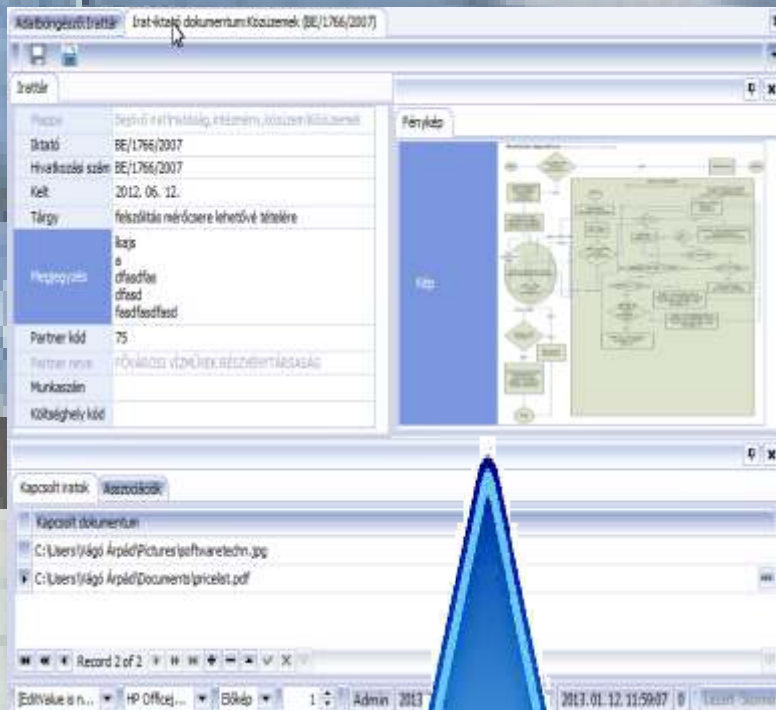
Adatböngésző:Irattár | Irat-iktató dokumentum:Közüzemek (BE/1766/2007)

Irattár

| | |
|---|---|
| Mappa | Beérkező iratok/Hivatalok, intézmények, közüzemi/Közüzemek |
| Iktató | BE/1766/2007 |
| Hivatkozási szám | BE/1766/2007 |
| Kelt | 2012. 06. 12. |
| Tárgy | felszólítás mérőcsere lehetővé tételére |
| Megjegyzés | lkajs a dfasdfas dfasd fasdfasdfasd |
| Partner kód | 75 |
| Partner neve | FŐVÁROSI VÍZMŰVEK RÉSZVÉNYTÁRSASÁG |
| Munkaszám | |
| Költséghely kód | |

Fénykép

Kép

Kapcsolt iratok | Asszociációk

Kapcsolt dokumentum
C:\Users\Vágó Árpád\Pictures\softwaretechn.jpg
C:\Users\Vágó Árpád\Documents\pricelist.pdf

Record 2 of 2

EditValue is n... | HP Officej... | Előkép | 1 | Admin | 2013 | 2013. 01. 12. 11:59:07 | 0 | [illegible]